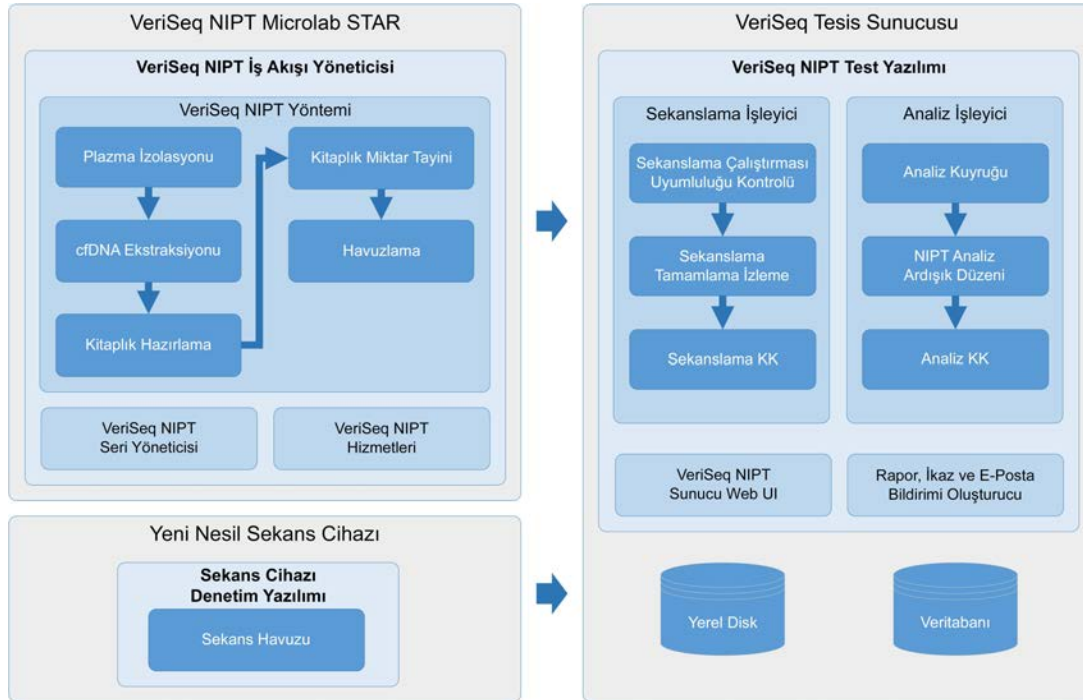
VeriSeq NIPT Microlab STAR

VeriSeq NIPT İş Akışı Yöneticisi

VeriSeq NIPT Yöntemi

Plazma İzolasyonu

cfDNA Ekstraksiyonu

Kitaplık Hazırlama

Kitaplık Miktar Tayini

Havuzlama

VeriSeq NIPT Seri Yöneticisi

VeriSeq NIPT Hizmetleri

Yeni Nesil Sekans Cihazı

Sekans Cihazı Denetim Yazılımı

Sekans Havuzu

VeriSeq Tesis Sunucusu

VeriSeq NIPT Test Yazılımı

Sekanslama İşleyici

Sekanslama Çalıştırması Uyumluluğu Kontrolü

Sekanslama Tamamlama İzleme

Sekanslama KK

Analiz İşleyici

Analiz Kuyruğu

NIPT Analiz Ardışık Düzeni

Analiz KK

VeriSeq NIPT Sunucu Web UI

Rapor, İkaz ve E-Posta Bildirimi Oluşturucu

Yerel Disk

Veritabanı